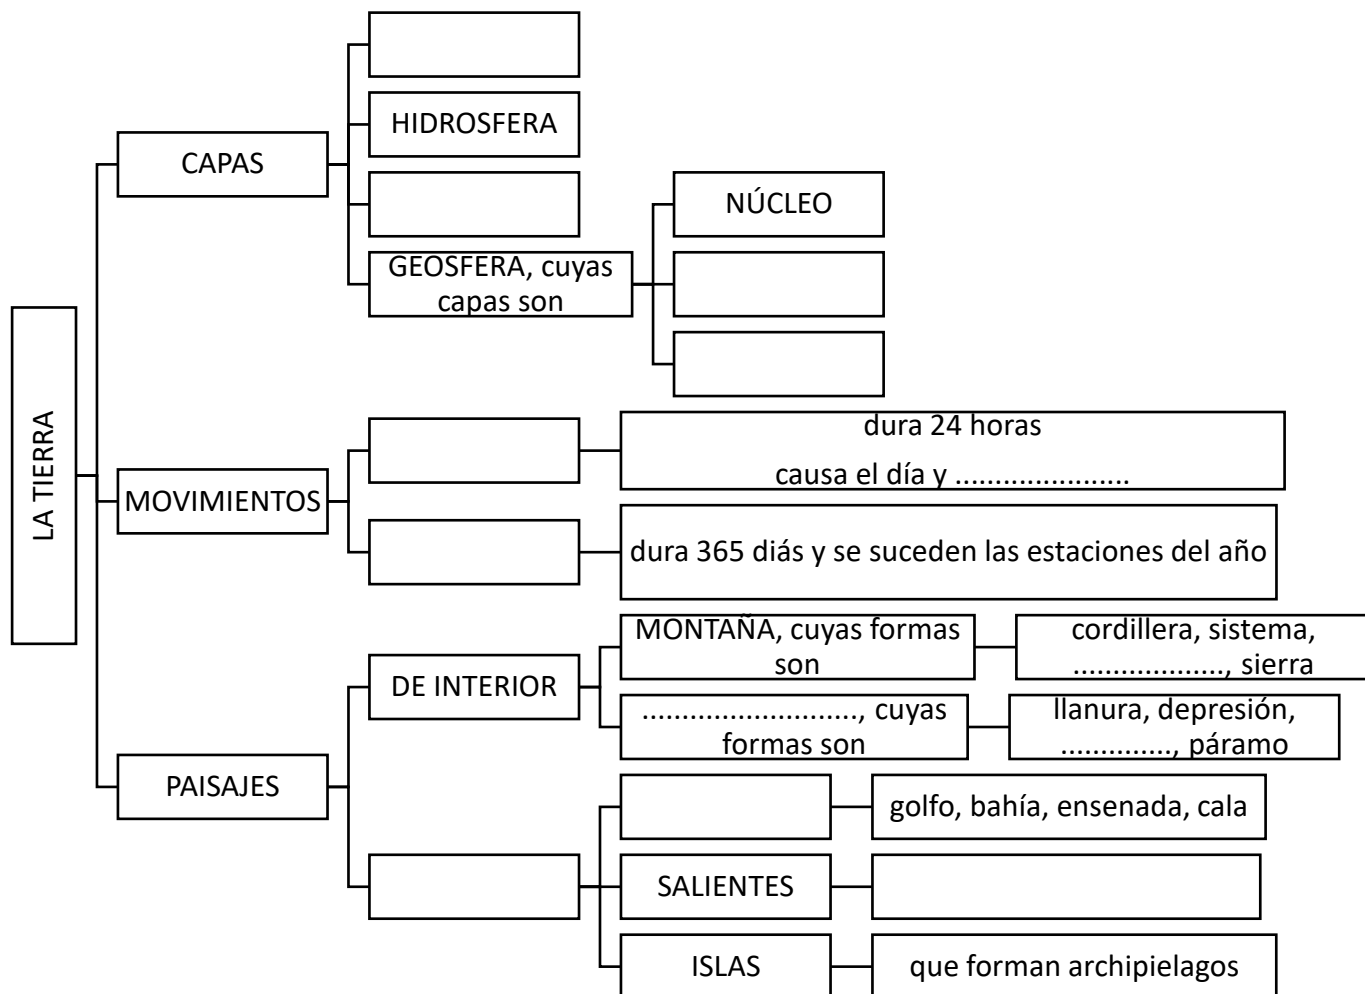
LA TIERRA

CAPAS

HIDROSFERA

GEOSFERA, cuyas capas son

NÚCLEO

MOVIMIENTOS

dura 24 horas
causa el día y .....................

dura 365 diás y se suceden las estaciones del año

PAISAJES

DE INTERIOR

MONTAÑA, cuyas formas son

cordillera, sistema, .................., sierra

........................., cuyas formas son

llanura, depresión, ............., páramo

golfo, bahía, ensenada, cala

SALIENTES

ISLAS

que forman archipielagos